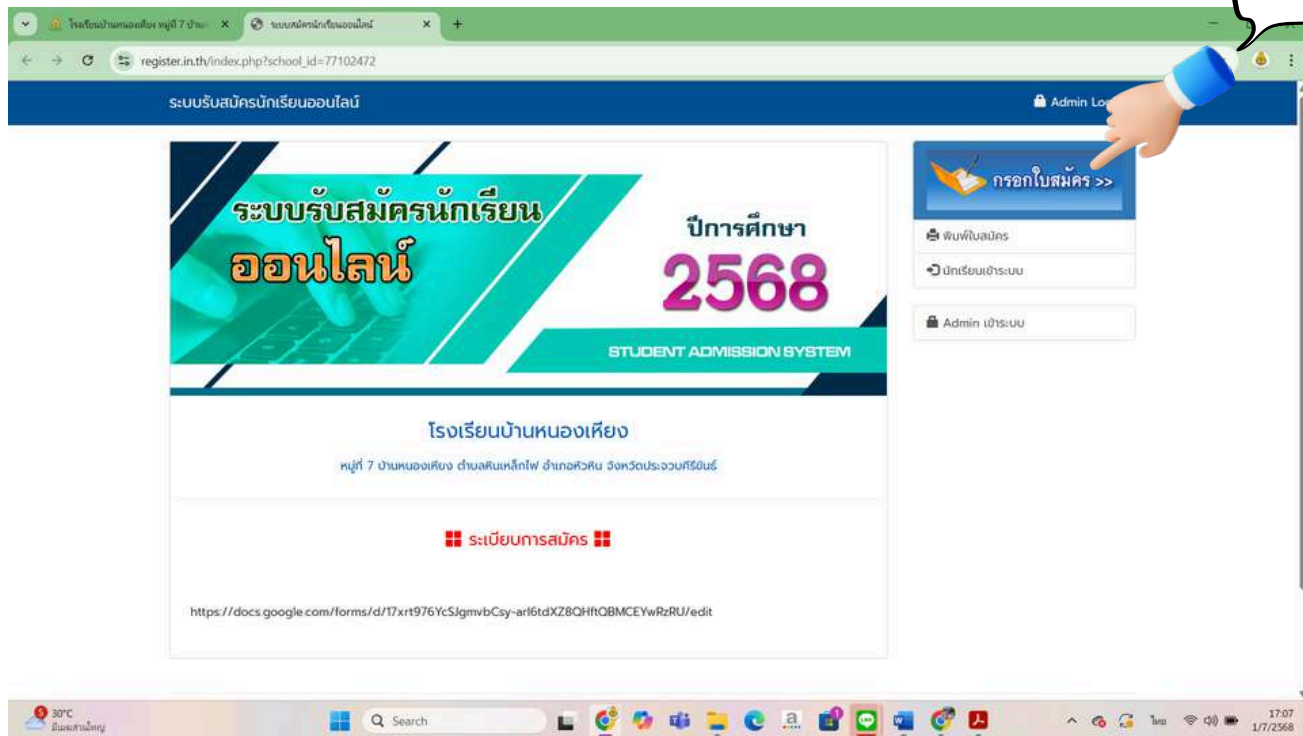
โรงเรียนบ้านหนองเหียง หมู่ที่ 7 บ้าน ×
ระบบสมัครนักเรียนออนไลน์ ×
+

register.in.th/index.php?school_id=77102472

ระบบรับสมัครนักเรียนออนไลน์

Admin Lo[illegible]

ระบบรับสมัครนักเรียน
ออนไลน์

ปีการศึกษา
2568

STUDENT ADMISSION SYSTEM

โรงเรียนบ้านหนองเหียง

หมู่ที่ 7 บ้านหนองเหียง ตำบลหินเหล็กไฟ อำเภอหัวหิน จังหวัดประจวบคีรีขันธ์

ระเบียบการสมัคร

https://docs.google.com/forms/d/17xrt976YcSJgmvbCsy-arl6tdXZ8QHftQBMCEYwRzRU/edit

กรอกใบสมัคร >>

พิมพ์ใบสมัคร

นักเรียนเข้าระบบ

Admin เข้าระบบ

30°C
มีแดดส่วนใหญ่

Search

ไทย

17:07
1/7/2568